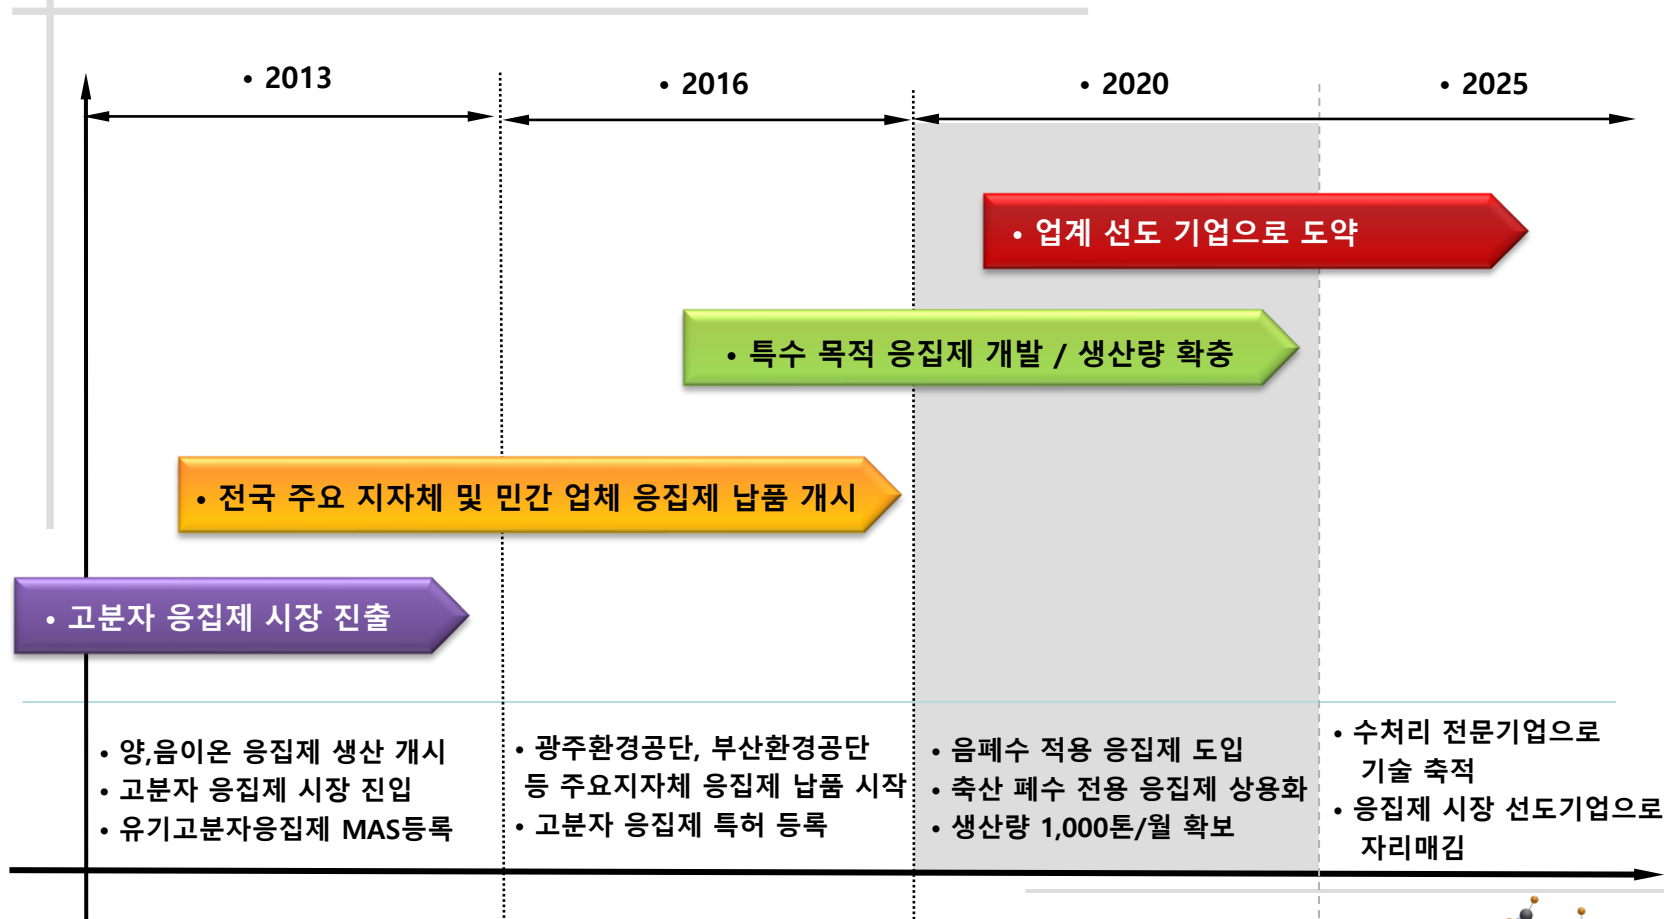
• 2013

• 2016

• 2020

• 2025

• 업계 선도 기업으로 도약

• 특수 목적 응집제 개발 / 생산량 확충

• 전국 주요 지자체 및 민간 업체 응집제 납품 개시

• 고분자 응집제 시장 진출

• 양,음이온 응집제 생산 개시
• 고분자 응집제 시장 진입
• 유기고분자응집제 MAS등록

• 광주환경공단, 부산환경공단 등 주요지자체 응집제 납품 시작
• 고분자 응집제 특허 등록

• 음폐수 적용 응집제 도입
• 축산 폐수 전용 응집제 상용화
• 생산량 1,000톤/월 확보

• 수처리 전문기업으로 기술 축적
• 응집제 시장 선도기업으로 자리매김